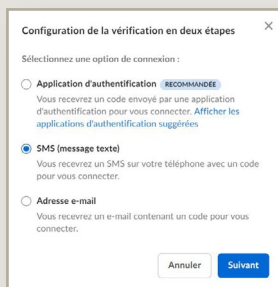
Configuration de la vérification en deux étapes

×

Sélectionnez une option de connexion :

Application d'authentification RECOMMANDÉE

Vous recevrez un code envoyé par une application d'authentification pour vous connecter. Afficher les applications d'authentification suggérées

SMS (message texte)

Vous recevrez un SMS sur votre téléphone avec un code pour vous connecter.

Adresse e-mail

Vous recevrez un e-mail contenant un code pour vous connecter.

Annuler

Suivant